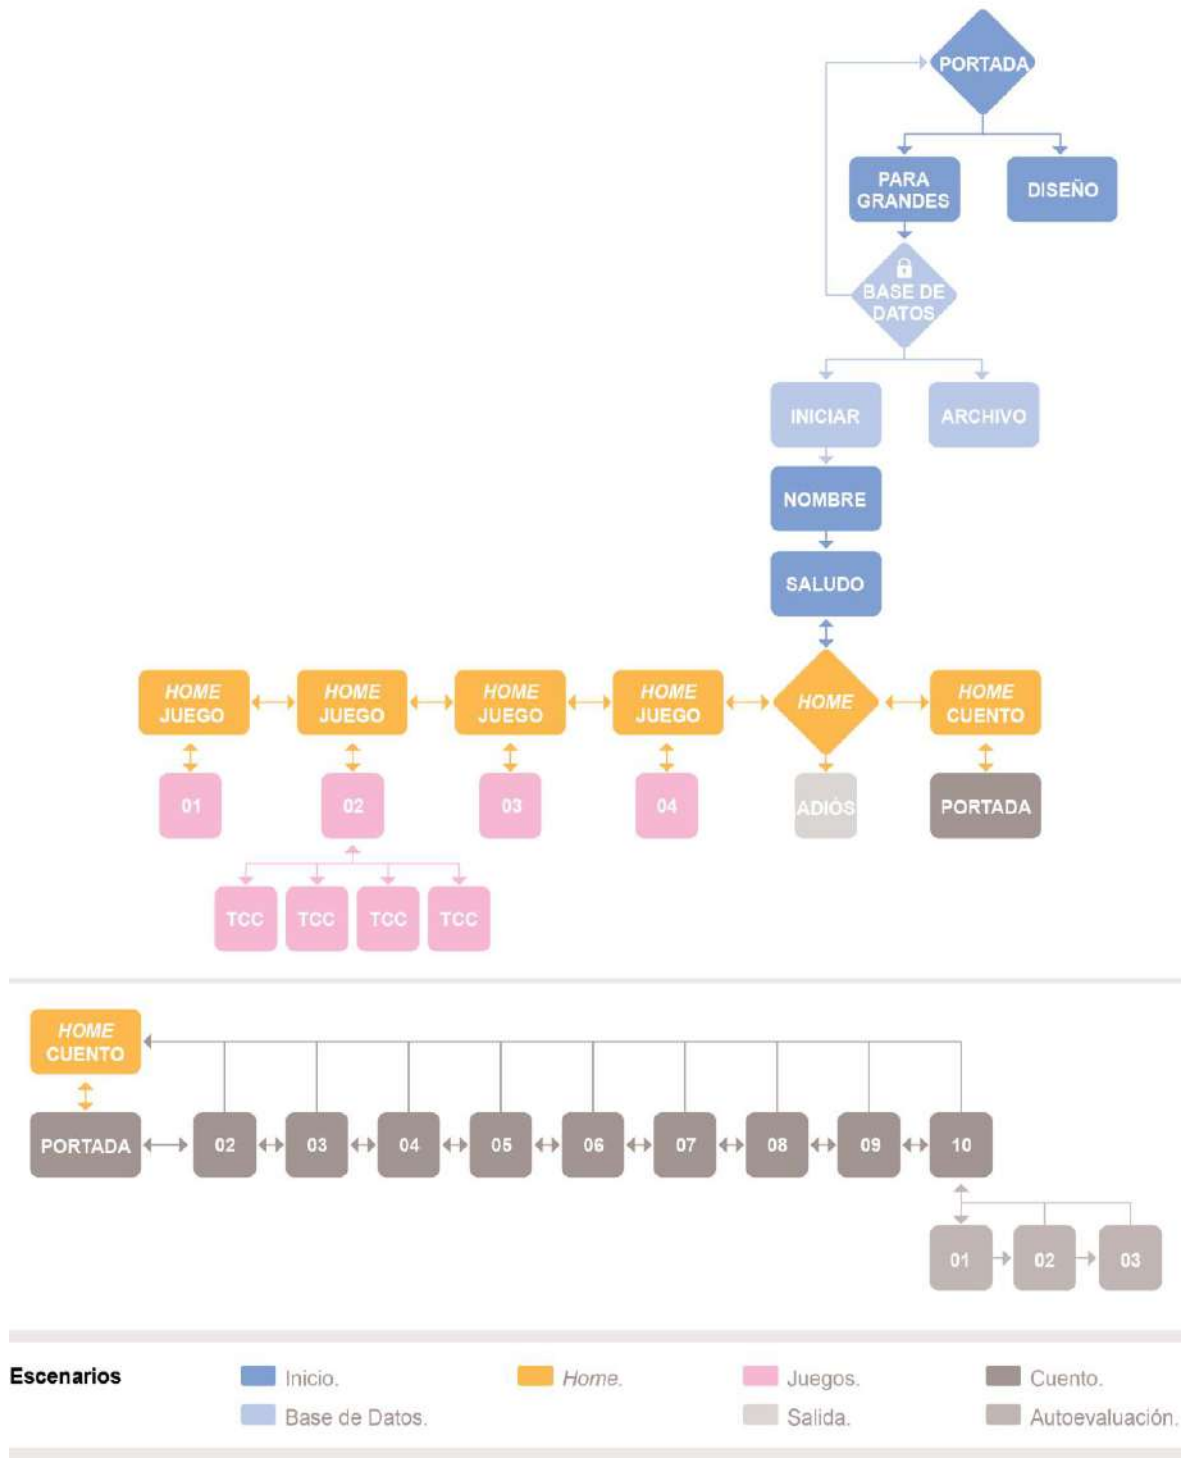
PORTADA

PARA GRANDES

DISEÑO

BASE DE DATOS

INICIAR

ARCHIVO

NOMBRE

SALUDO

HOME JUEGO

HOME JUEGO

HOME JUEGO

HOME JUEGO

HOME

HOME CUENTO

01

02

03

04

ADIÓS

PORTADA

TCC

TCC

TCC

TCC

HOME CUENTO

PORTADA

02

03

04

05

06

07

08

09

10

01

02

03

Escenarios

Inicio.

Base de Datos.

Home.

Juegos.

Salida.

Cuento.

Autoevaluación.